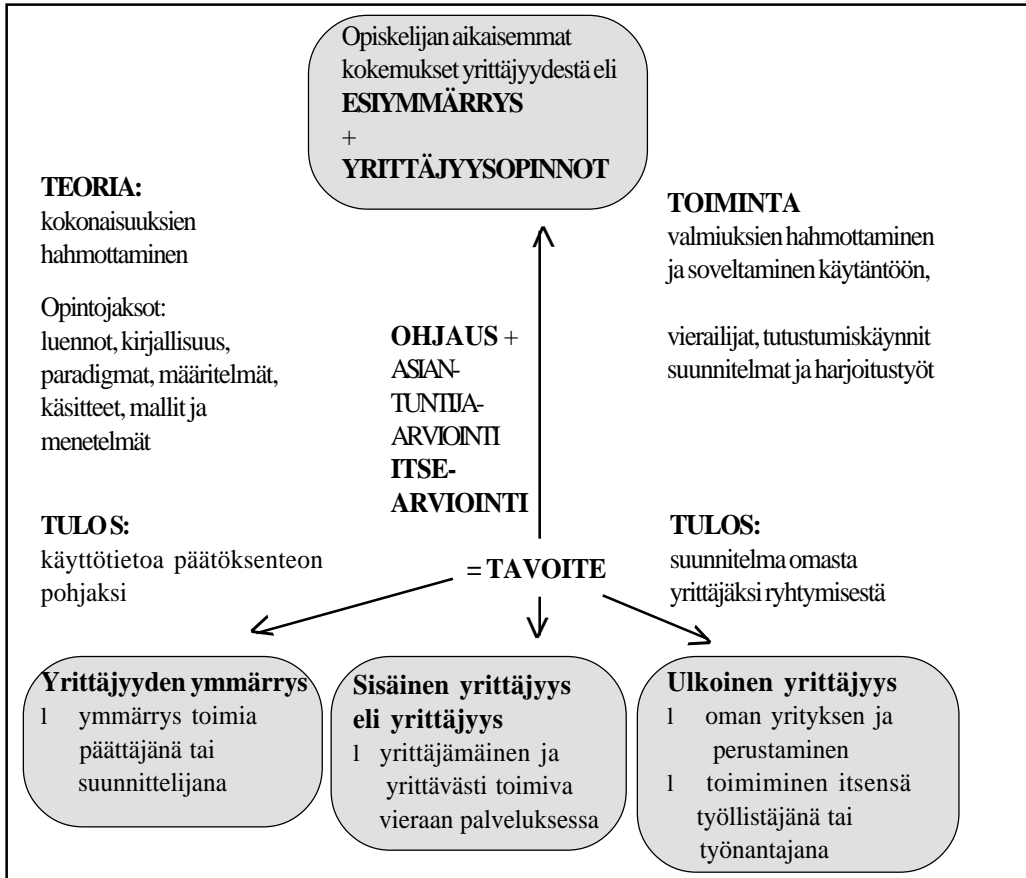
Opiskelijan aikaisemmat kokemukset yrittäjyydestä eli
**ESIYMMÄRRYS**
+
**YRITTÄJYYSOPINNOT**

**TEORIA:**
kokonaisuuksien hahmottaminen

Opintojaksot:
luennot, kirjallisuus, paradigmat, määritelmät, käsitteet, mallit ja menetelmät

**TOIMINTA**
valmiuksien hahmottaminen ja soveltaminen käytäntöön,

vierailijat, tutustumiskäynnit suunnitelmat ja harjoitustyöt

**OHJAUS** +
ASIANTUNTIJA-ARVIOINTI
**ITSE-ARVIOINTI**

**TULO S:**
käyttötietoa päätöksenteon pohjaksi

**= TAVOITE**

**TULOS:**
suunnitelma omasta yrittäjäksi ryhtymisestä

**Yrittäjyyden ymmärrys**
l ymmärrys toimia päättäjänä tai suunnittelijana

**Sisäinen yrittäjyys eli yrittäjyys**
l yrittäjämäinen ja yrittävästi toimiva vieraan palveluksessa

**Ulkoinen yrittäjyys**
l oman yrityksen ja perustaminen
l toimiminen itsensä työllistäjänä tai työnantajana